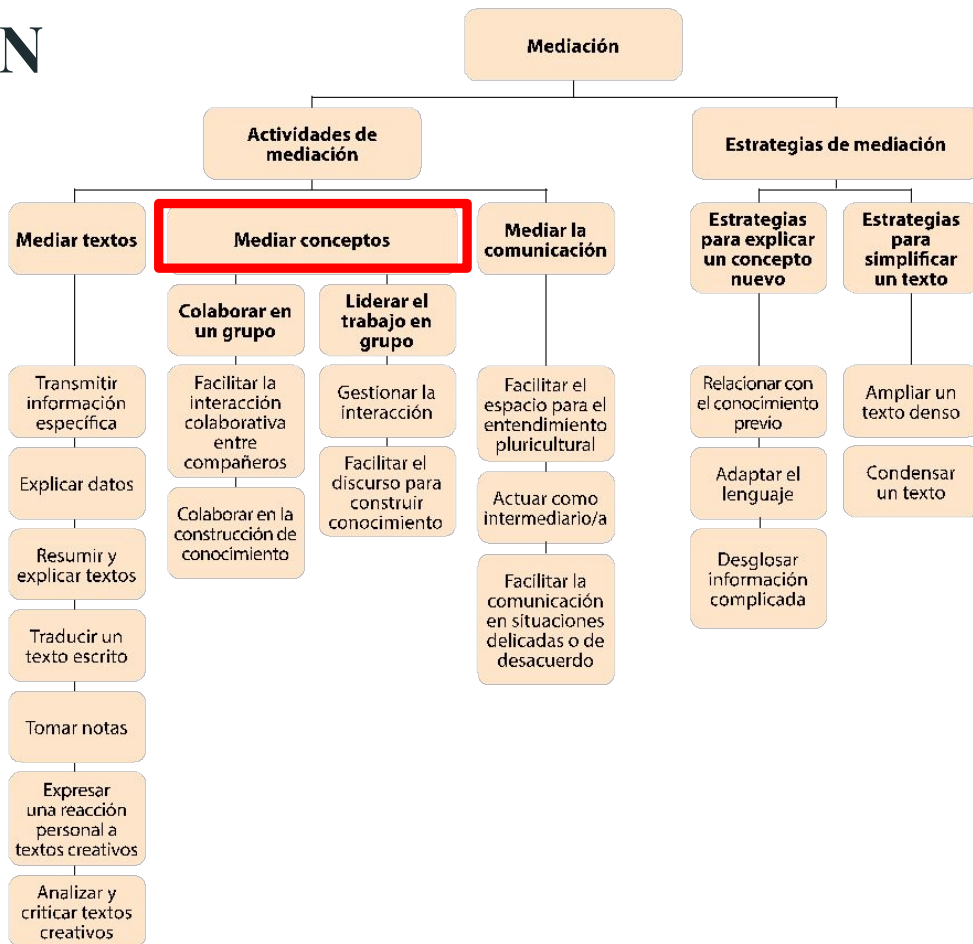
N

Mediación

Actividades de mediación

Estrategias de mediación

Mediar textos

Mediar conceptos

Mediar la comunicación

Estrategias para explicar un concepto nuevo

Estrategias para simplificar un texto

Colaborar en un grupo

Liderar el trabajo en grupo

Transmitir información específica

Explicar datos

Resumir y explicar textos

Traducir un texto escrito

Tomar notas

Expresar una reacción personal a textos creativos

Analizar y criticar textos creativos

Facilitar la interacción colaborativa entre compañeros

Colaborar en la construcción de conocimiento

Gestionar la interacción

Facilitar el discurso para construir conocimiento

Facilitar el espacio para el entendimiento pluricultural

Actuar como intermediario/a

Facilitar la comunicación en situaciones delicadas o de desacuerdo

Relacionar con el conocimiento previo

Adaptar el lenguaje

Desglosar información complicada

Ampliar un texto denso

Condensar un texto